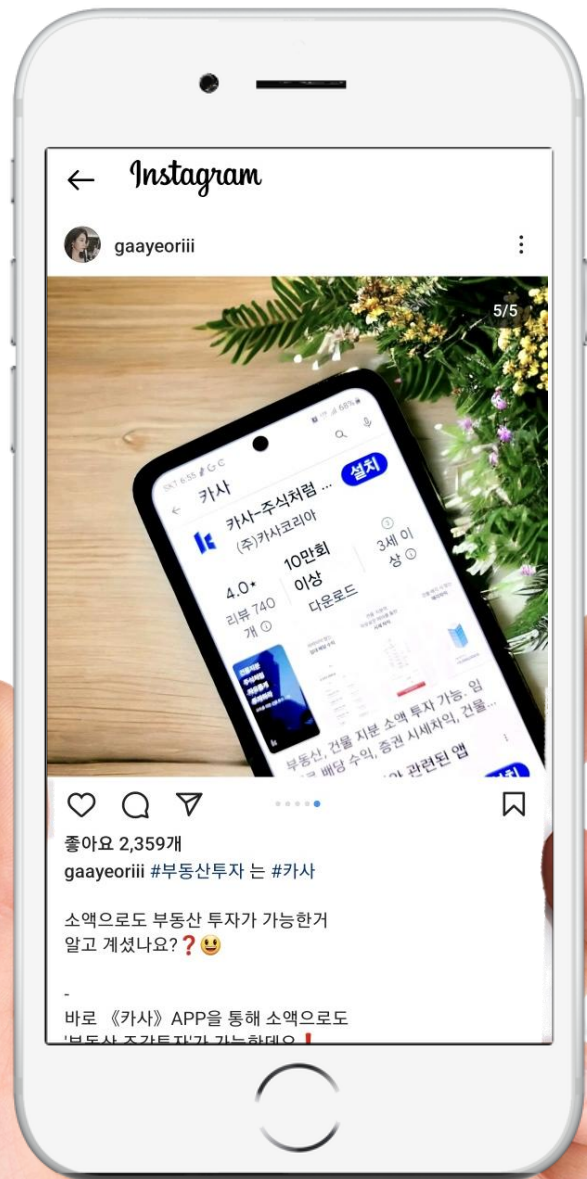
Instagram

gaayeoriii

5/5

카사

설치

카사-주식처럼 ...

(주)카사코리아

4.0★
리뷰 740개

10만회 이상
다운로드

3세 이상

부동산, 건물 지분 소액 투자 가능. 임대 배당 수익, 증권 시세차익, 건물...

관련된 앱

좋아요 2,359개

gaayeoriii #부동산투자 는 #카사

소액으로도 부동산 투자가 가능한거 알고 계셨나요?❓😃

-

바로 《카사》APP을 통해 소액으로도 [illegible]